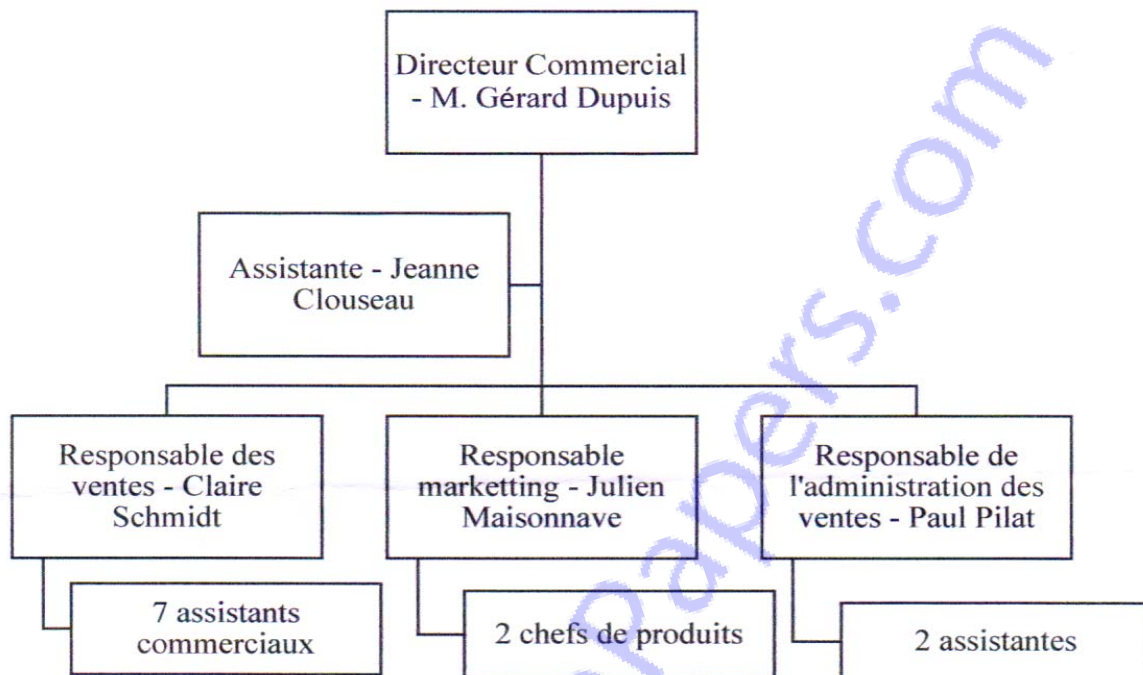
Directeur Commercial - M. Gérard Dupuis

Assistante - Jeanne Clouseau

Responsable des ventes - Claire Schmidt

7 assistants commerciaux

Responsable marketting - Julien Maisonnave

2 chefs de produits

Responsable de l'administration des ventes - Paul Pilat

2 assistantes

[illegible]papers.com